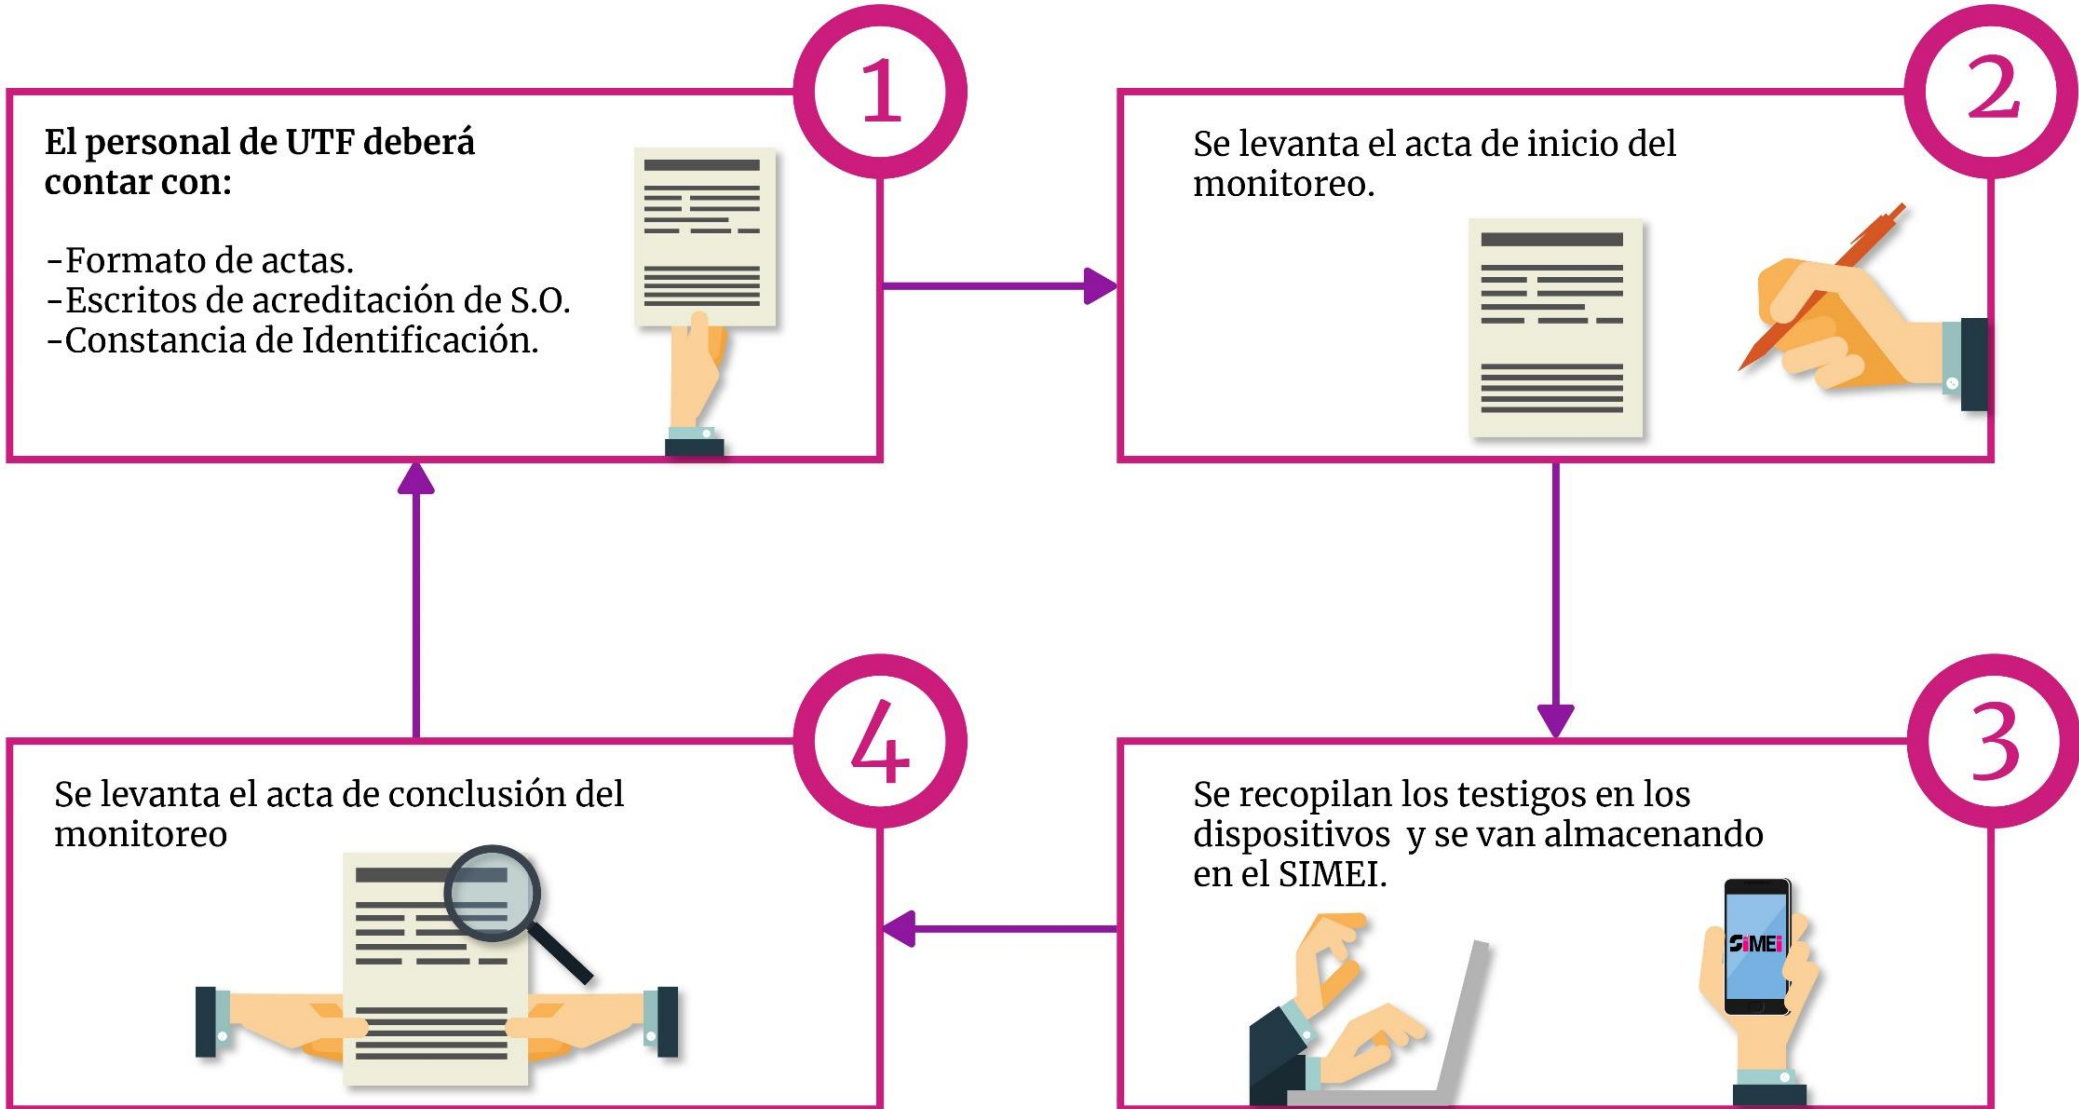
1

**El personal de UTF deberá contar con:**

-Formato de actas.
-Escritos de acreditación de S.O.
-Constancia de Identificación.

2

Se levanta el acta de inicio del monitoreo.

3

Se recopilan los testigos en los dispositivos y se van almacenando en el SIMEI.

SIMEI

4

Se levanta el acta de conclusión del monitoreo